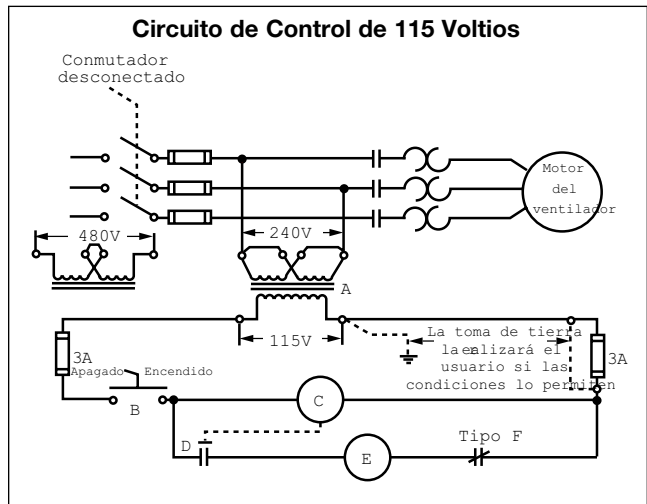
Circuito de Control de 115 Voltios

Conmutador desconectado

Motor del ventilador

480V

240V

A

115V

La toma de tierra la realizará el usuario si las condiciones lo permiten

3A

3A

Apagado

Encendido

B

C

D

E

Tipo F